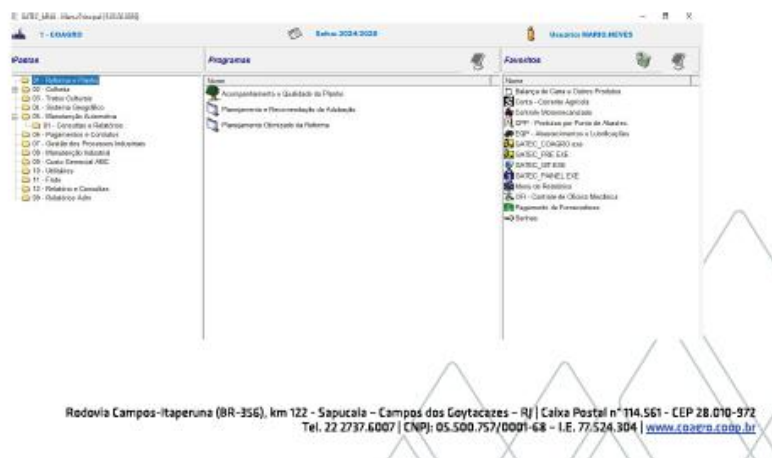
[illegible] - Menu Principal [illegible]

1 - COAGRO

Safras 2024/2025

Usuario: MARIO.NEVES

Pastas

01 - Reforma e Plantio
02 - Colheita
03 - Tratos Culturais
04 - Sistema Geográfico
05 - Manutenção Automotiva
01 - Consultas e Relatórios
06 - Pagamentos e Contratos
07 - Gestão dos Processos Industriais
08 - Manutenção Industrial
09 - Custo Gerencial ABC
10 - Utilitários
11 - Frota
12 - Relatórios e Consultas
99 - Relatórios Adm

Programas

Nome
Acompanhamento e Qualidade do Plantio
Planejamento e Recomendação de Adubação
Planejamento Otimizado da Reforma

Favoritos

Nome
Balança de Cana e Outros Produtos
Corte - Carreta Agrícola
Controle Microrrecanizado
EPP - Produtos por Ponto de Abastec.
EGP - Abastecimentos e Lubrificações
SATEC_COAGRO.exe
SATEC_FRE.EXE
SATEC_GIF.EXE
SATEC_PAINEL.EXE
Menu de Relatórios
OFI - Controle de Oficina Mecânica
Pagamento de Fornecedores
Sair

Rodovia Campos-Itaperuna (BR-356), km 122 - Sapucaia – Campos dos Goytacazes – RJ | Caixa Postal nº 114.561 - CEP 28.010-972
Tel. 22 2737.6007 | CNPJ: 05.500.757/0001-68 – I.E. 77.524.304 | www.coagro.coop.br